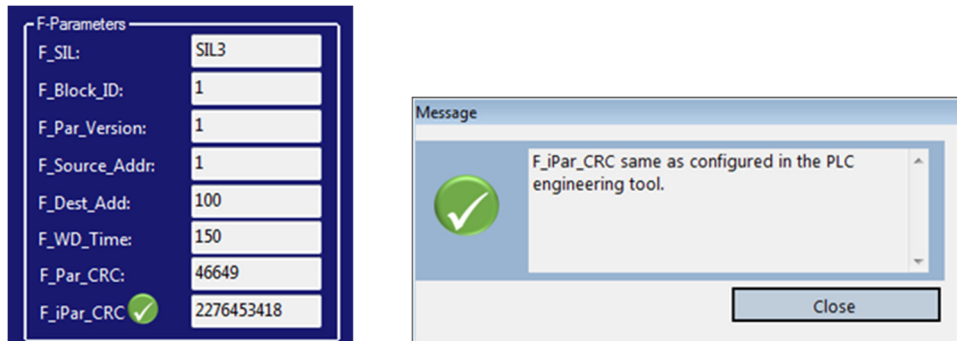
F-Parameters

| | |
|---|---|
| F_SIL: | SIL3 |
| F_Block_ID: | 1 |
| F_Par_Version: | 1 |
| F_Source_Addr: | 1 |
| F_Dest_Add: | 100 |
| F_WD_Time: | 150 |
| F_Par_CRC: | 46649 |
| F_iPar_CRC | 2276453418 |

Message

F_iPar_CRC same as configured in the PLC engineering tool.

Close